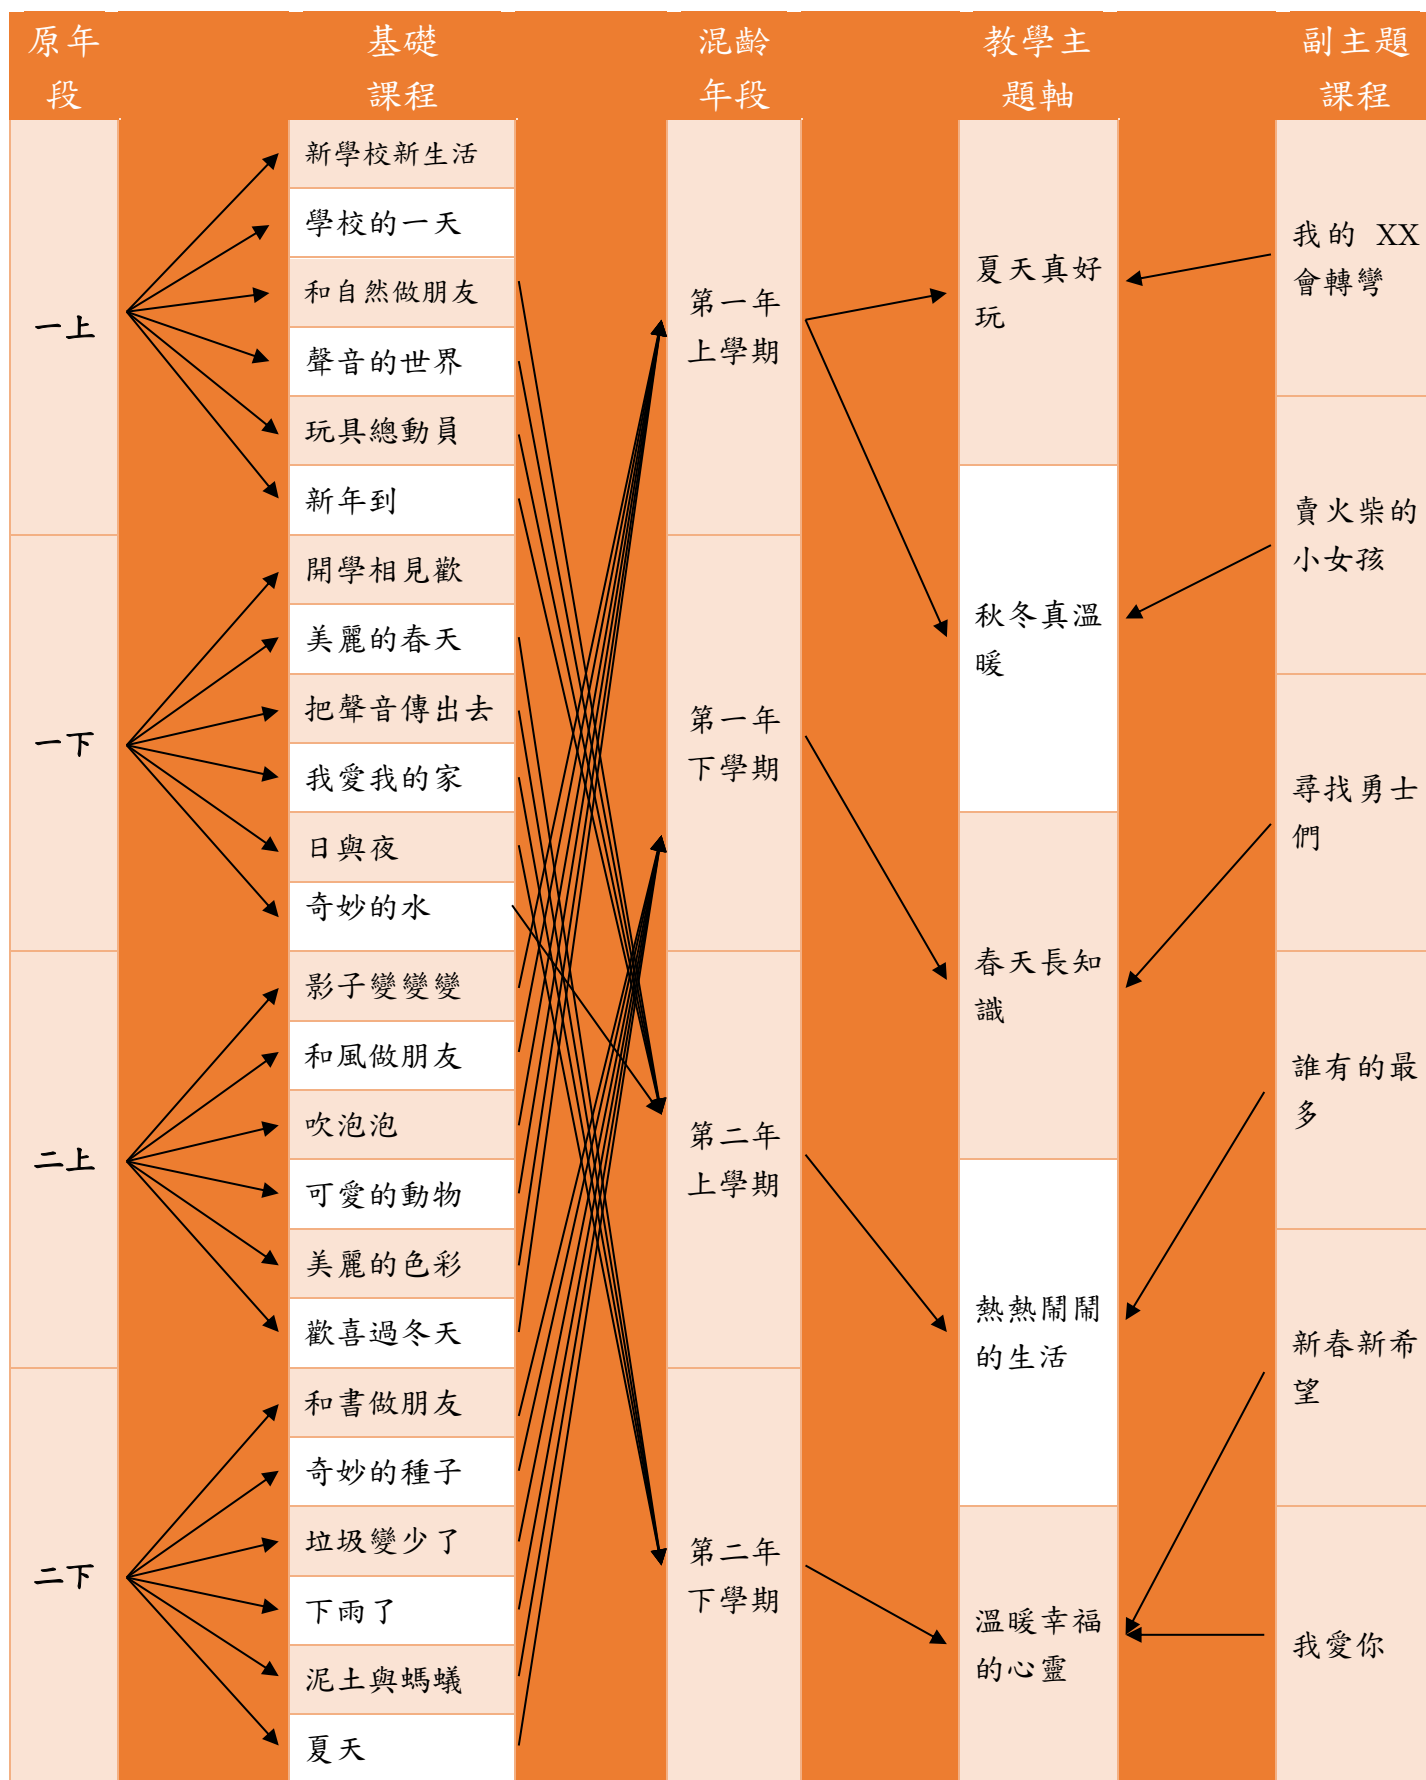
原年段

基礎課程

混齡年段

教學主題軸

副主題課程

一上

新學校新生活

學校的一天

和自然做朋友

聲音的世界

玩具總動員

新年到

一下

開學相見歡

美麗的春天

把聲音傳出去

我愛我的家

日與夜

奇妙的水

二上

影子變變變

和風做朋友

吹泡泡

可愛的動物

美麗的色彩

歡喜過冬天

二下

和書做朋友

奇妙的種子

垃圾變少了

下雨了

泥土與螞蟻

夏天

第一年上學期

第一年下學期

第二年上學期

第二年下學期

夏天真好玩

秋冬真溫暖

春天長知識

熱熱鬧鬧的生活

溫暖幸福的心靈

我的 XX 會轉彎

賣火柴的小女孩

尋找勇士們

誰有的最多

新春新希望

我愛你